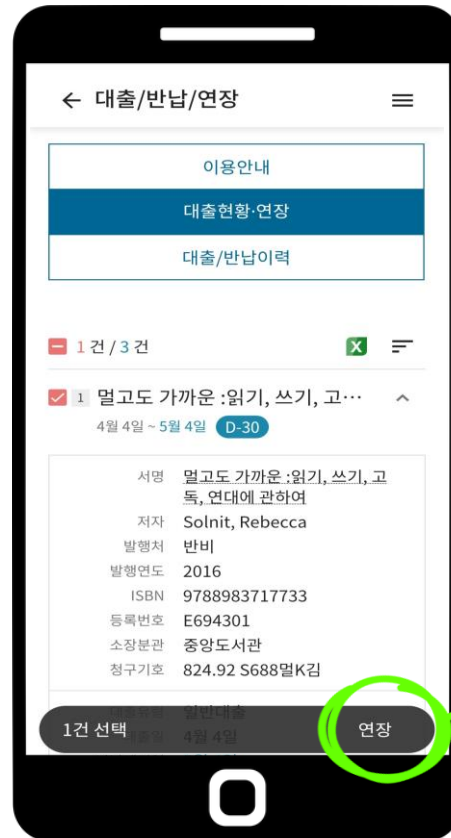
← 대출/반납/연장

이용안내

대출현황·연장

대출/반납이력

1 건 / 3 건

1 멀고도 가까운 :읽기, 쓰기, 고…

4월 4일 ~ 5월 4일 D-30

| | |
|---|---|
| 서명 | 멀고도 가까운 :읽기, 쓰기, 고독, 연대에 관하여 |
| 저자 | Solnit, Rebecca |
| 발행처 | 반비 |
| 발행연도 | 2016 |
| ISBN | 9788983717733 |
| 등록번호 | E694301 |
| 소장분관 | 중앙도서관 |
| 청구기호 | 824.92 S688멀K김 |
| 대출유형 | 일반대출 |
| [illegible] | 4월 4일 |

1건 선택

연장